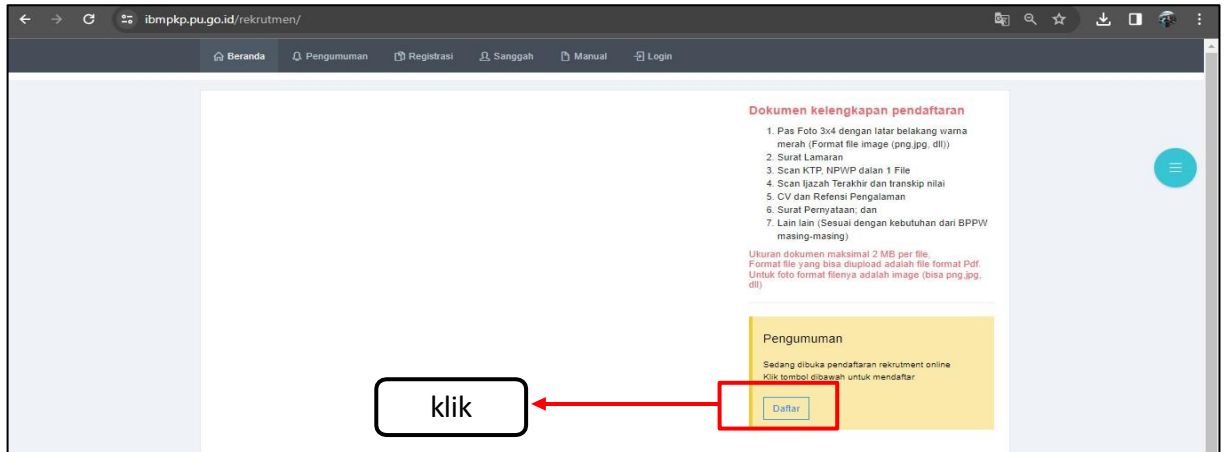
ibmpkp.pu.go.id/rekrutmen/

Beranda Pengumuman Registrasi Sanggah Manual Login

Dokumen kelengkapan pendaftaran

1. Pas Foto 3x4 dengan latar belakang warna merah (Format file image (png,jpg, dll))
2. Surat Lamaran
3. Scan KTP, NPWP dalan 1 File
4. Scan Ijazah Terakhir dan transkip nilai
5. CV dan Refensi Pengalaman
6. Surat Pernyataan; dan
7. Lain lain (Sesuai dengan kebutuhan dari BPPW masing-masing)

Ukuran dokumen maksimal 2 MB per file.
Format file yang bisa diupload adalah file format Pdf.
Untuk foto format filenya adalah image (bisa png,jpg, dll)

Pengumuman

Sedang dibuka pendaftaran rekrutment online
Klik tombol dibawah untuk mendaftar

Daftar

klik